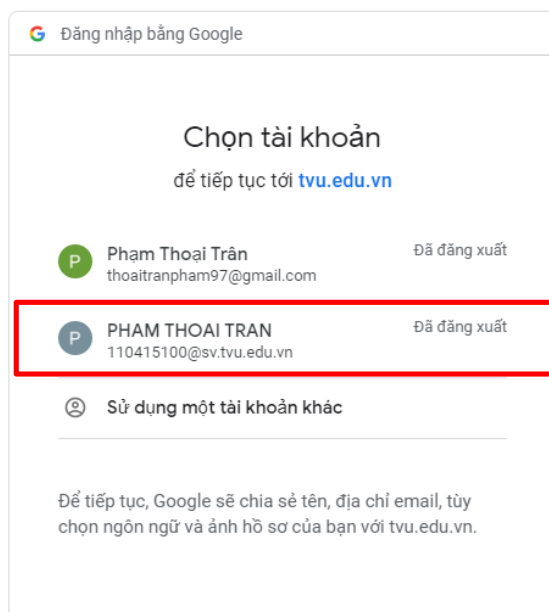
G Đăng nhập bằng Google

Chọn tài khoản

để tiếp tục tới tvu.edu.vn

P Phạm Thoại Trân
thoaitranpham97@gmail.com
Đã đăng xuất

P PHAM THOAI TRAN
110415100@sv.tvu.edu.vn
Đã đăng xuất

Sử dụng một tài khoản khác

Để tiếp tục, Google sẽ chia sẻ tên, địa chỉ email, tùy chọn ngôn ngữ và ảnh hồ sơ của bạn với tvu.edu.vn.